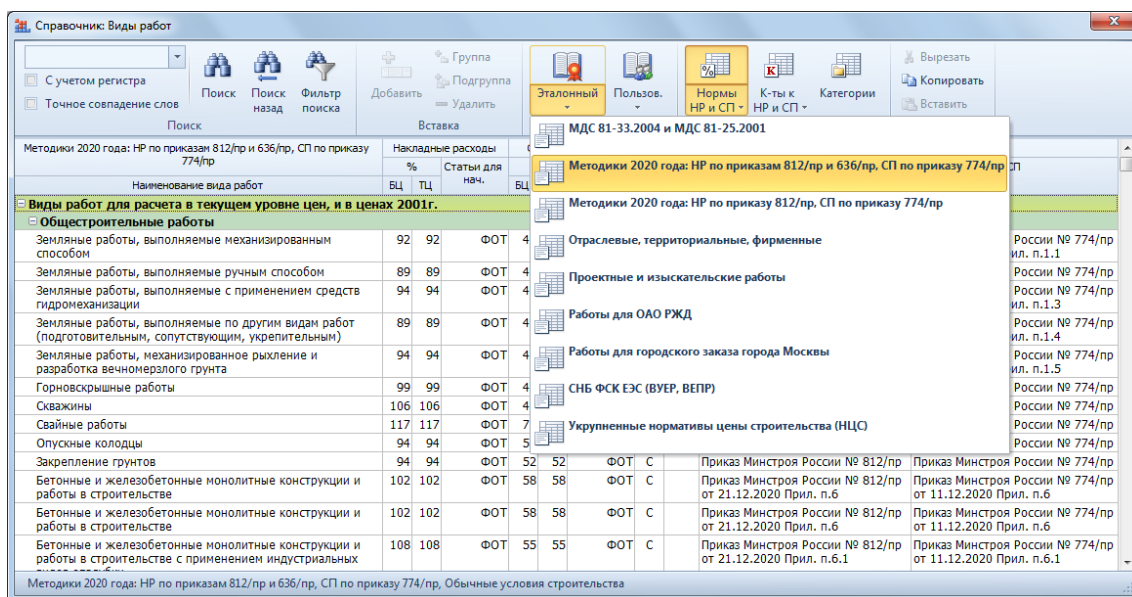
Справочник: Виды работ

С учетом регистра
Точное совпадение слов
Поиск
Поиск назад
Фильтр поиска
Поиск
Добавить
Группа
Подгруппа
Удалить
Вставка
Эталонный
Пользов.
Нормы НР и СП
К-ты к НР и СП
Категории
Вырезать
Копировать
Вставить

МДС 81-33.2004 и МДС 81-25.2001
Методики 2020 года: НР по приказам 812/пр и 636/пр, СП по приказу 774/пр
Методики 2020 года: НР по приказу 812/пр, СП по приказу 774/пр
Отраслевые, территориальные, фирменные
Проектные и изыскательские работы
Работы для ОАО РЖД
Работы для городского заказа города Москвы
СНБ ФСК ЕЭС (ВУЕР, ВЕПР)
Укрупненные нормативы цены строительства (НЦС)

Методики 2020 года: НР по приказам 812/пр и 636/пр, СП по приказу 774/пр

| Наименование вида работ | Накладные расходы % БЦ | ТЦ | Статьи для нач. | БЦ | | | | | |
|---|---|---|---|---|---|---|---|---|---|
| Виды работ для расчета в текущем уровне цен, и в ценах 2001г. | | | | | | | | | |
| Общестроительные работы | | | | | | | | | |
| Земляные работы, выполняемые механизированным способом | 92 | 92 | ФОТ | 4 | | | | | России № 774/пр Прил. п.1.1 |
| Земляные работы, выполняемые ручным способом | 89 | 89 | ФОТ | 4 | | | | | России № 774/пр |
| Земляные работы, выполняемые с применением средств гидромеханизации | 94 | 94 | ФОТ | 4 | | | | | России № 774/пр Прил. п.1.3 |
| Земляные работы, выполняемые по другим видам работ (подготовительным, сопутствующим, укрепительным) | 89 | 89 | ФОТ | 4 | | | | | России № 774/пр Прил. п.1.4 |
| Земляные работы, механизированное рыхление и разработка вечномерзлого грунта | 94 | 94 | ФОТ | 4 | | | | | России № 774/пр Прил. п.1.5 |
| Горновскрышные работы | 99 | 99 | ФОТ | 4 | | | | | России № 774/пр |
| Скважины | 106 | 106 | ФОТ | 4 | | | | | России № 774/пр |
| Свайные работы | 117 | 117 | ФОТ | 7 | | | | | России № 774/пр |
| Опускные колодцы | 94 | 94 | ФОТ | 5 | | | | | России № 774/пр |
| Закрепление грунтов | 94 | 94 | ФОТ | 52 | 52 | ФОТ | С | Приказ Минстроя России № 812/пр | Приказ Минстроя России № 774/пр |
| Бетонные и железобетонные монолитные конструкции и работы в строительстве | 102 | 102 | ФОТ | 58 | 58 | ФОТ | С | Приказ Минстроя России № 812/пр от 21.12.2020 Прил. п.6 | Приказ Минстроя России № 774/пр от 11.12.2020 Прил. п.6 |
| Бетонные и железобетонные монолитные конструкции и работы в строительстве | 102 | 102 | ФОТ | 58 | 58 | ФОТ | С | Приказ Минстроя России № 812/пр от 21.12.2020 Прил. п.6 | Приказ Минстроя России № 774/пр от 11.12.2020 Прил. п.6 |
| Бетонные и железобетонные монолитные конструкции и работы в строительстве с применением индустриальных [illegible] | 108 | 108 | ФОТ | 55 | 55 | ФОТ | С | Приказ Минстроя России № 812/пр от 21.12.2020 Прил. п.6.1 | Приказ Минстроя России № 774/пр от 11.12.2020 Прил. п.6.1 |

Методики 2020 года: НР по приказам 812/пр и 636/пр, СП по приказу 774/пр, Обычные условия строительства